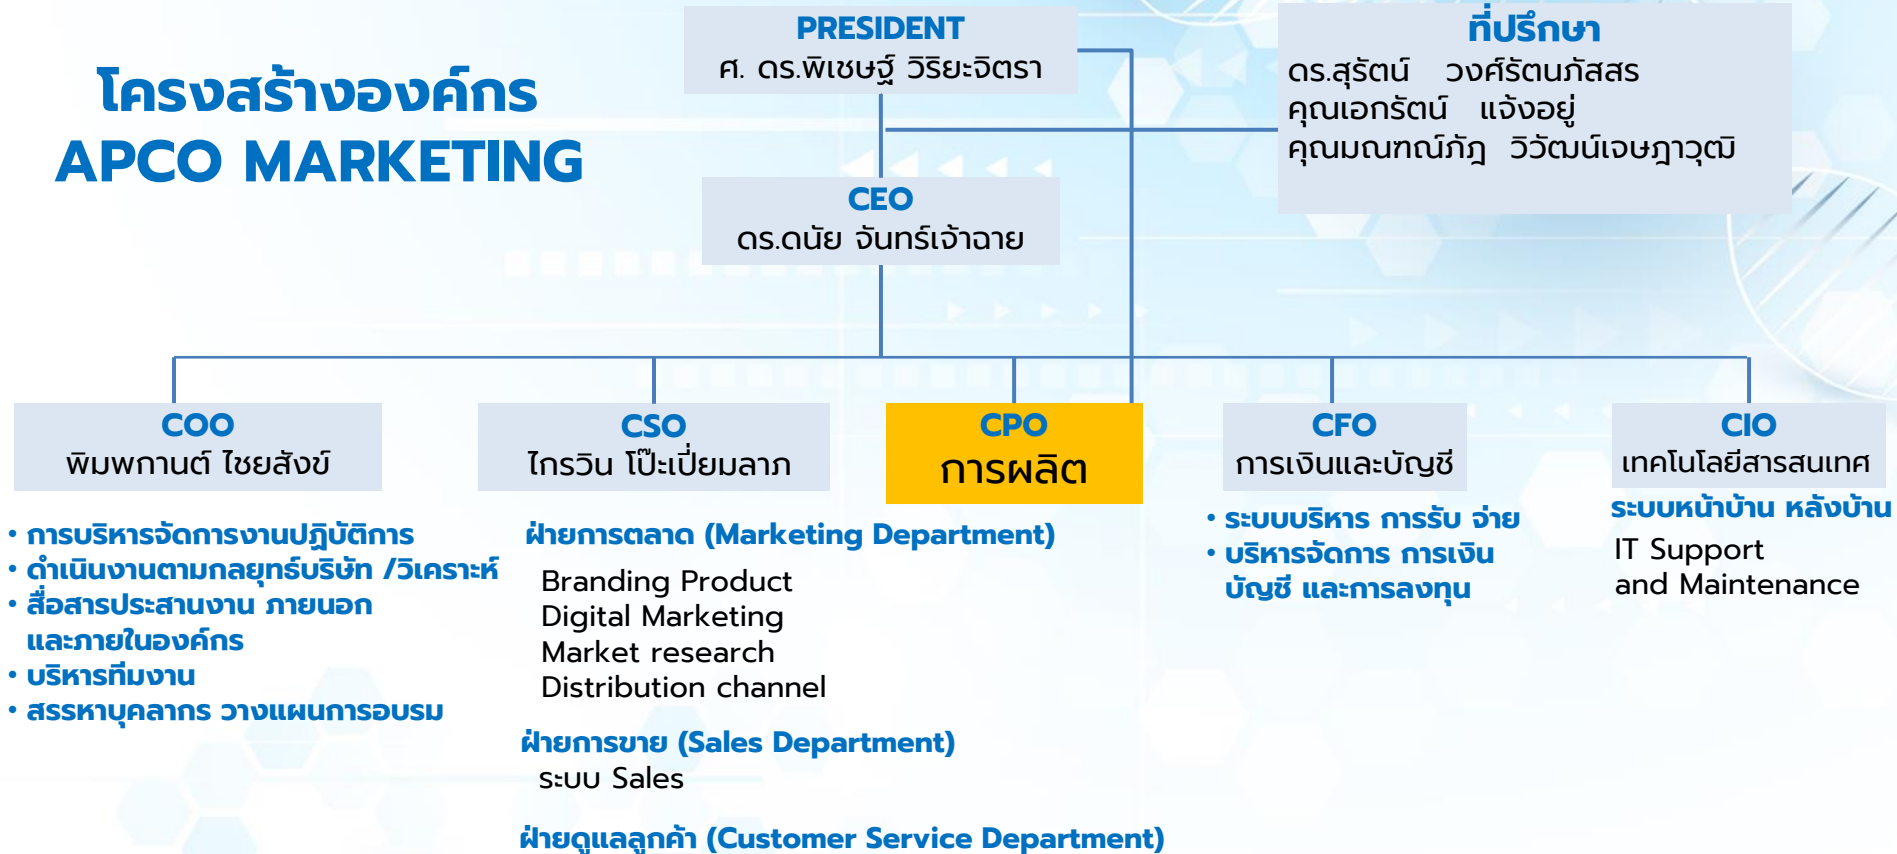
โครงสร้างองค์กร
APCO MARKETING

PRESIDENT
ศ. ดร.พิเชษฐ์ วิริยะจิตรา

ที่ปรึกษา
ดร.สุรัตน์ วงศ์รัตนภัสสร
คุณเอกรัตน์ แจ้งอยู่
คุณมณฑณ์ภัฎ วิวัฒน์เจษฎาวุฒิ

CEO
ดร.ดนัย จันทร์เจ้าฉาย

COO
พิมพกานต์ ไชยสังข์

• การบริหารจัดการงานปฏิบัติการ
• ดำเนินงานตามกลยุทธ์บริษัท /วิเคราะห์
• สื่อสารประสานงาน ภายนอก และภายในองค์กร
• บริหารทีมงาน
• สรรหาบุคลากร วางแผนการอบรม

CSO
ไกรวิน โป๊ะเปี่ยมลาภ

ฝ่ายการตลาด (Marketing Department)
Branding Product
Digital Marketing
Market research
Distribution channel

ฝ่ายการขาย (Sales Department)
ระบบ Sales

ฝ่ายดูแลลูกค้า (Customer Service Department)

CPO
การผลิต

CFO
การเงินและบัญชี

• ระบบบริหาร การรับ จ่าย
• บริหารจัดการ การเงิน บัญชี และการลงทุน

CIO
เทคโนโลยีสารสนเทศ

ระบบหน้าบ้าน หลังบ้าน
IT Support
and Maintenance